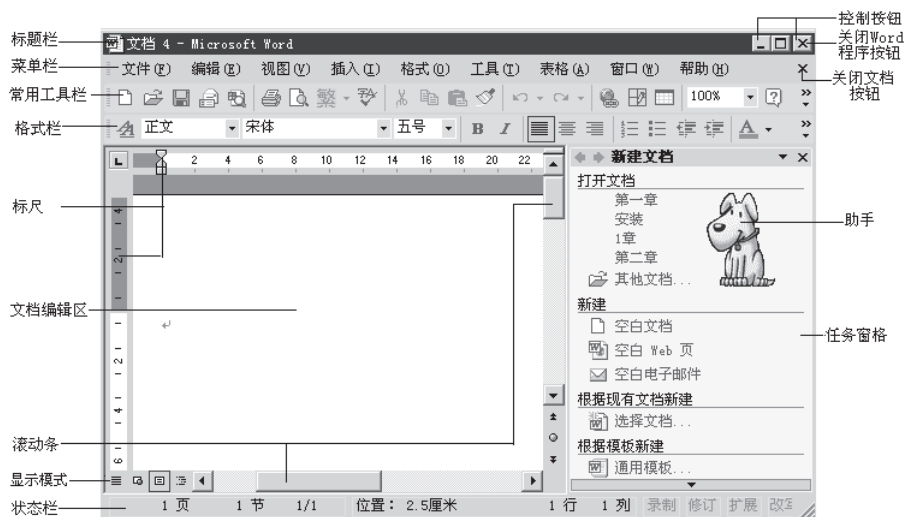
标题栏
文档 4 - Microsoft Word
控制按钮
关闭Word程序按钮
菜单栏
文件(F) 编辑(E) 视图(V) 插入(I) 格式(O) 工具(T) 表格(A) 窗口(W) 帮助(H)
关闭文档按钮
常用工具栏
100%
格式栏
正文 宋体 五号 B I A
L 2 4 6 8 10 12 14 16 18 20 22
新建文档
打开文档
第一章
安装
1章
第二章
其他文档...
标尺
助手
文档编辑区
新建
空白文档
空白 Web 页
空白电子邮件
任务窗格
根据现有文档新建
选择文档...
根据模板新建
通用模板...
滚动条
显示模式
状态栏
1 页 1 节 1/1 位置: 2.5厘米 1 行 1 列 录制 修订 扩展 改写